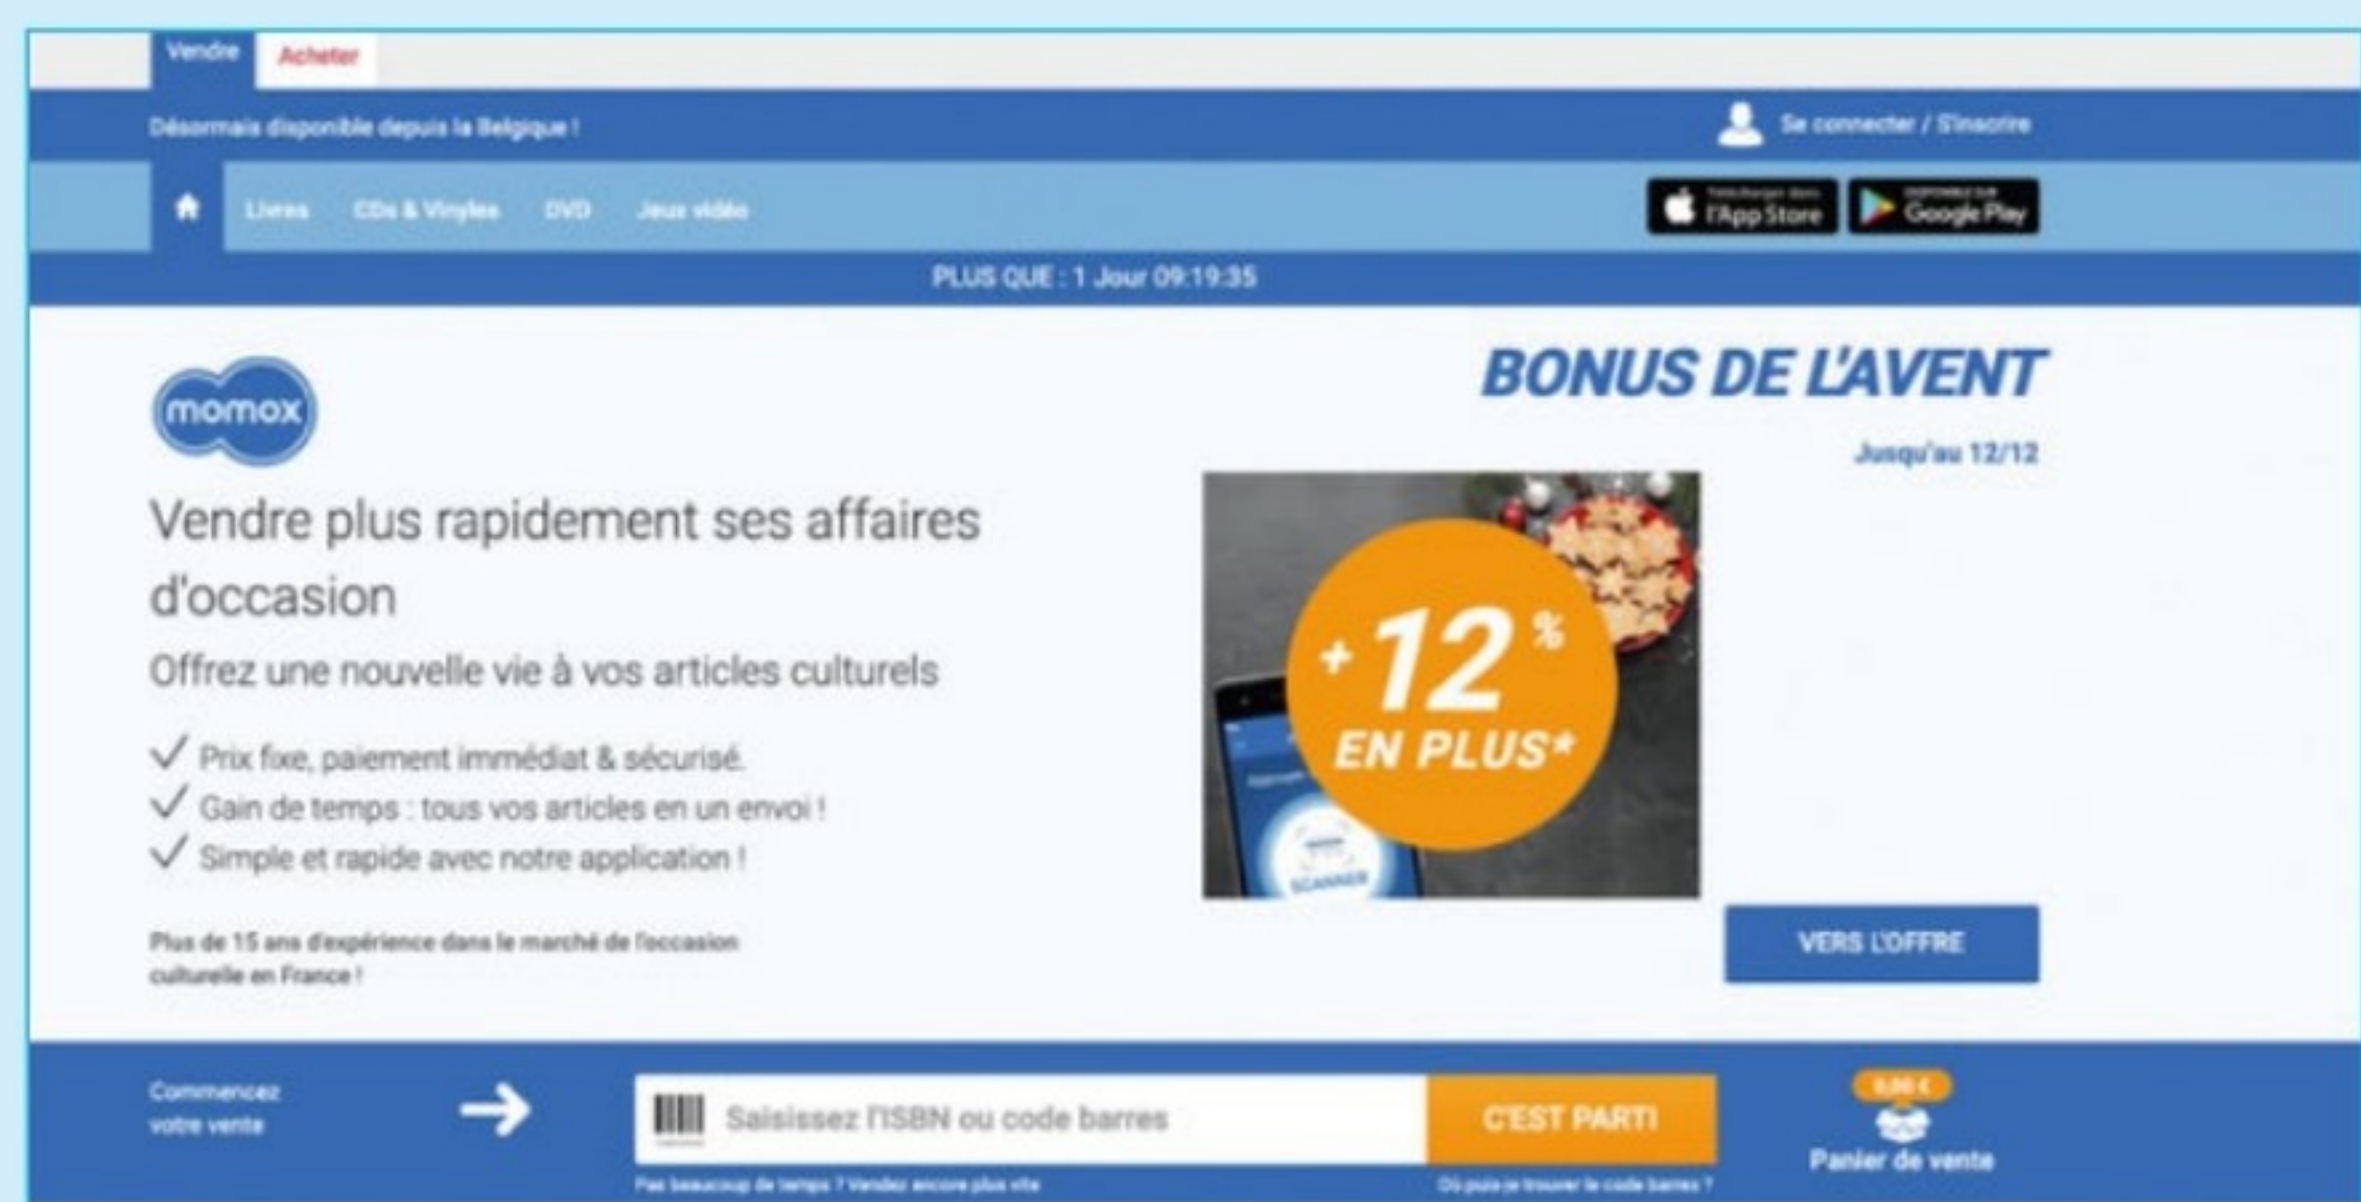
Vendre Acheter

Désormais disponible depuis la Belgique !

Se connecter / S'inscrire

Livres CDs & Vinyles DVD Jeux vidéo

l'App Store Google Play

PLUS QUE : 1 Jour 09:19:35

momox

BONUS DE L'AVENT

Jusqu'au 12/12

Vendre plus rapidement ses affaires d'occasion

Offrez une nouvelle vie à vos articles culturels

Prix fixe, paiement immédiat & sécurisé.
Gain de temps : tous vos articles en un envoi !
Simple et rapide avec notre application !

+12% EN PLUS*

SCANNER

Plus de 15 ans d'expérience dans le marché de l'occasion culturelle en France !

VERS L'OFFRE

Commencez votre vente

Saisissez l'ISBN ou code barres

C'EST PARTI

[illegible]

Panier de vente

Pas beaucoup de temps ? Vendez encore plus vite

Où puis-je trouver le code barres ?